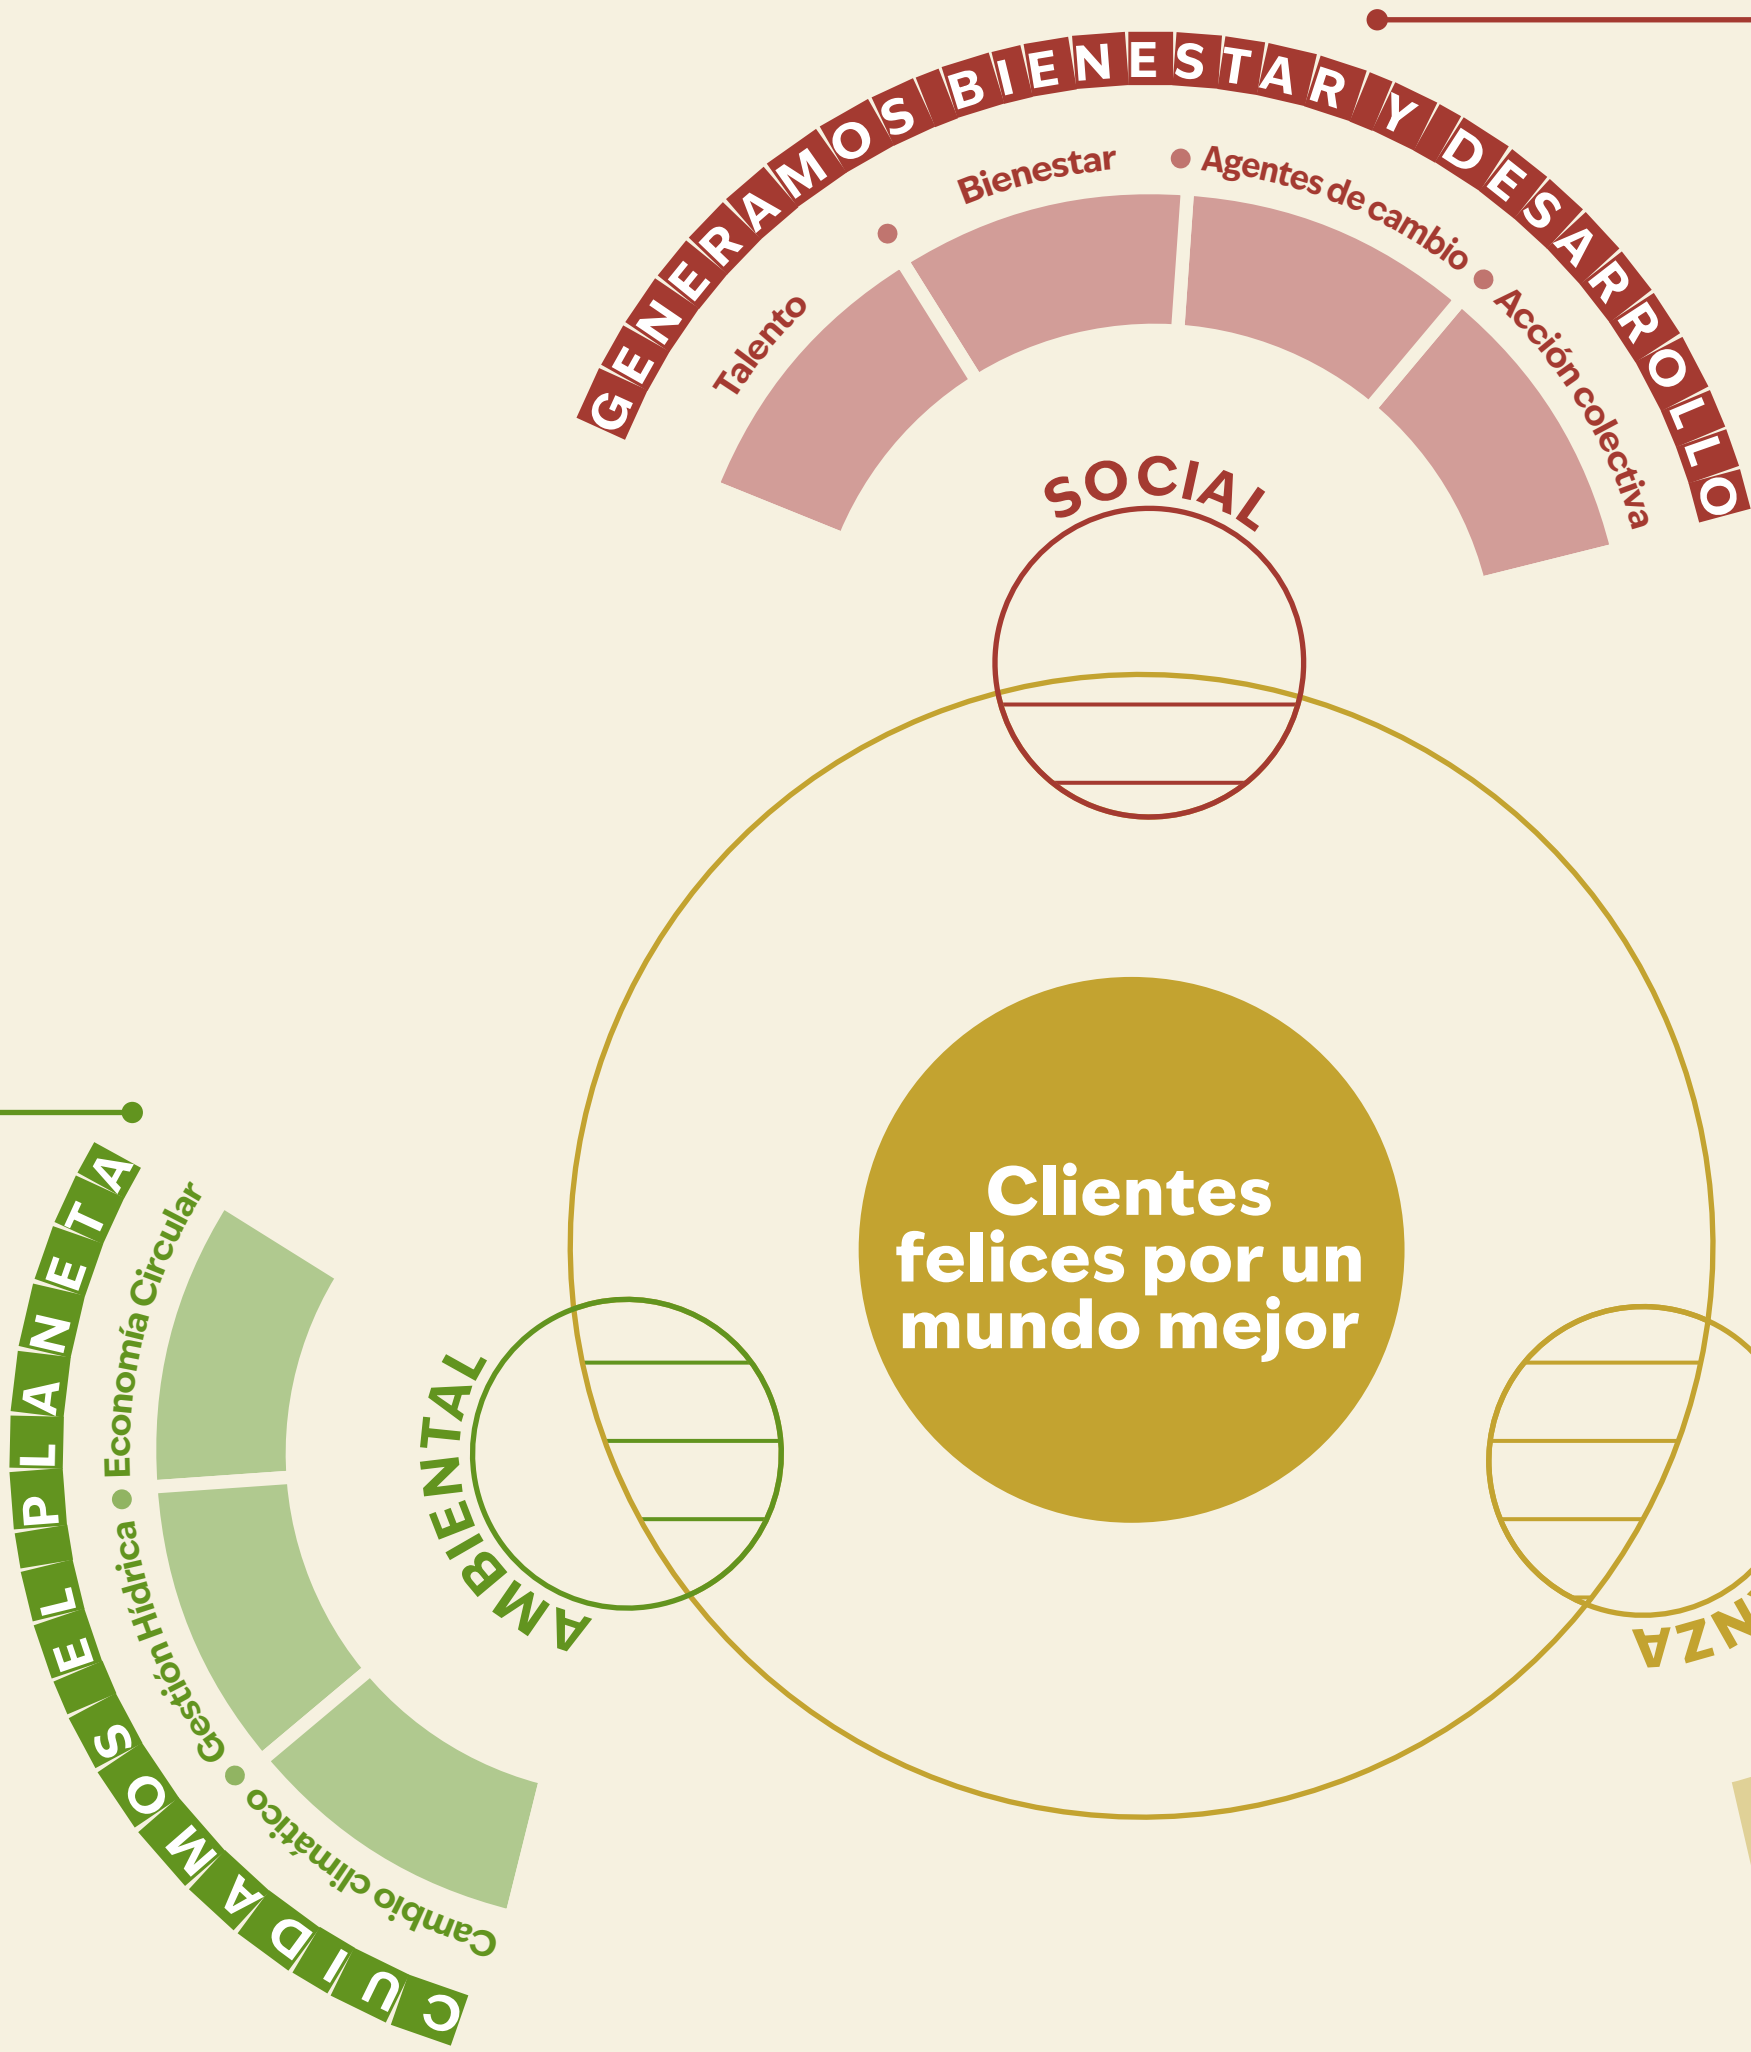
GENERAMOS BIENESTAR Y DESARROLLO

Talento • Bienestar • Agentes de cambio • Acción colectiva

SOCIAL

Clientes felices por un mundo mejor

CUIDAMOS EL PLANETA

Economía Circular • Gestión Hídrica • Cambio climático

AMBIENTAL

NZA